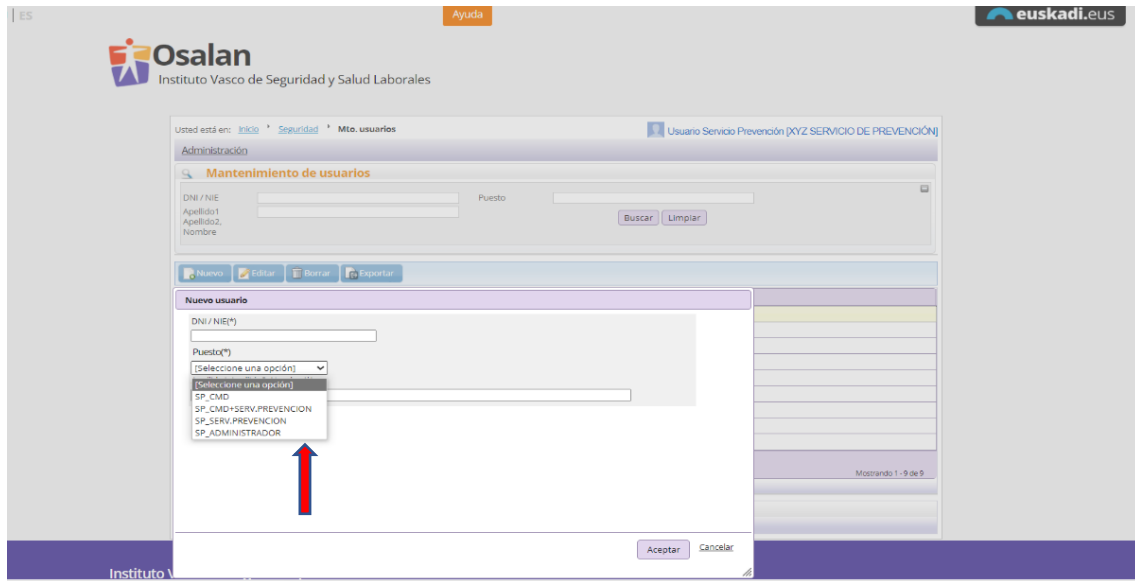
| ES

Ayuda

euskadi.eus

Osalan
Instituto Vasco de Seguridad y Salud Laborales

Usted está en: Inicio ‣ Seguridad ‣ Mto. usuarios

Usuario Servicio Prevención [XYZ SERVICIO DE PREVENCIÓN]

Administración

Mantenimiento de usuarios

DNI / NIE
Apellido1
Apellido2,
Nombre

Puesto

Buscar Limpiar

Nuevo Editar Borrar Exportar

Nuevo usuario

DNI / NIE(*)

Puesto(*)

[Seleccione una opción]

[Seleccione una opción]
SP_CMD
SP_CMD+SERV.PREVENCION
SP_SERV.PREVENCION
SP_ADMINISTRADOR

Mostrando 1 - 9 de 9

Aceptar Cancelar

Instituto V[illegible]